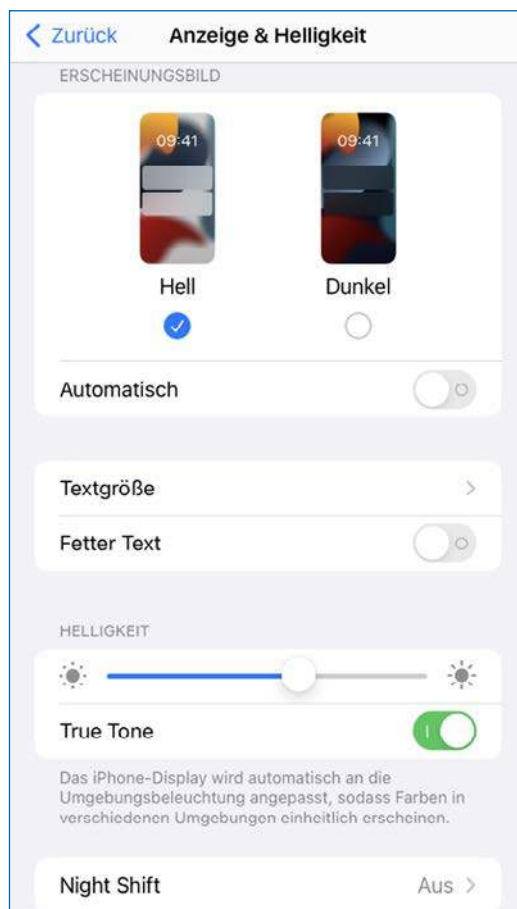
< Zurück Anzeige & Helligkeit

ERSCHEINUNGSBILD

09:41

09:41

Hell

Dunkel

Automatisch

Textgröße >

Fetter Text

HELLIGKEIT

True Tone

Das iPhone-Display wird automatisch an die Umgebungsbeleuchtung angepasst, sodass Farben in verschiedenen Umgebungen einheitlich erscheinen.

Night Shift Aus >